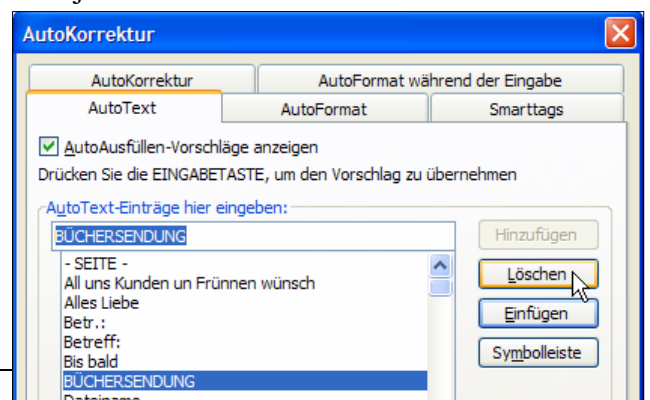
AutoKorrektur

AutoKorrektur
AutoFormat während der Eingabe
AutoText
AutoFormat
Smarttags

AutoAusfüllen-Vorschläge anzeigen
Drücken Sie die EINGABETASTE, um den Vorschlag zu übernehmen

AutoText-Einträge hier eingeben:
BÜCHERSENDUNG
- SEITE -
All uns Kunden un Frünnen wünsch
Alles Liebe
Betr.:
Betreff:
Bis bald
BÜCHERSENDUNG
Dateiname

Hinzufügen
Löschen
Einfügen
Symbolleiste